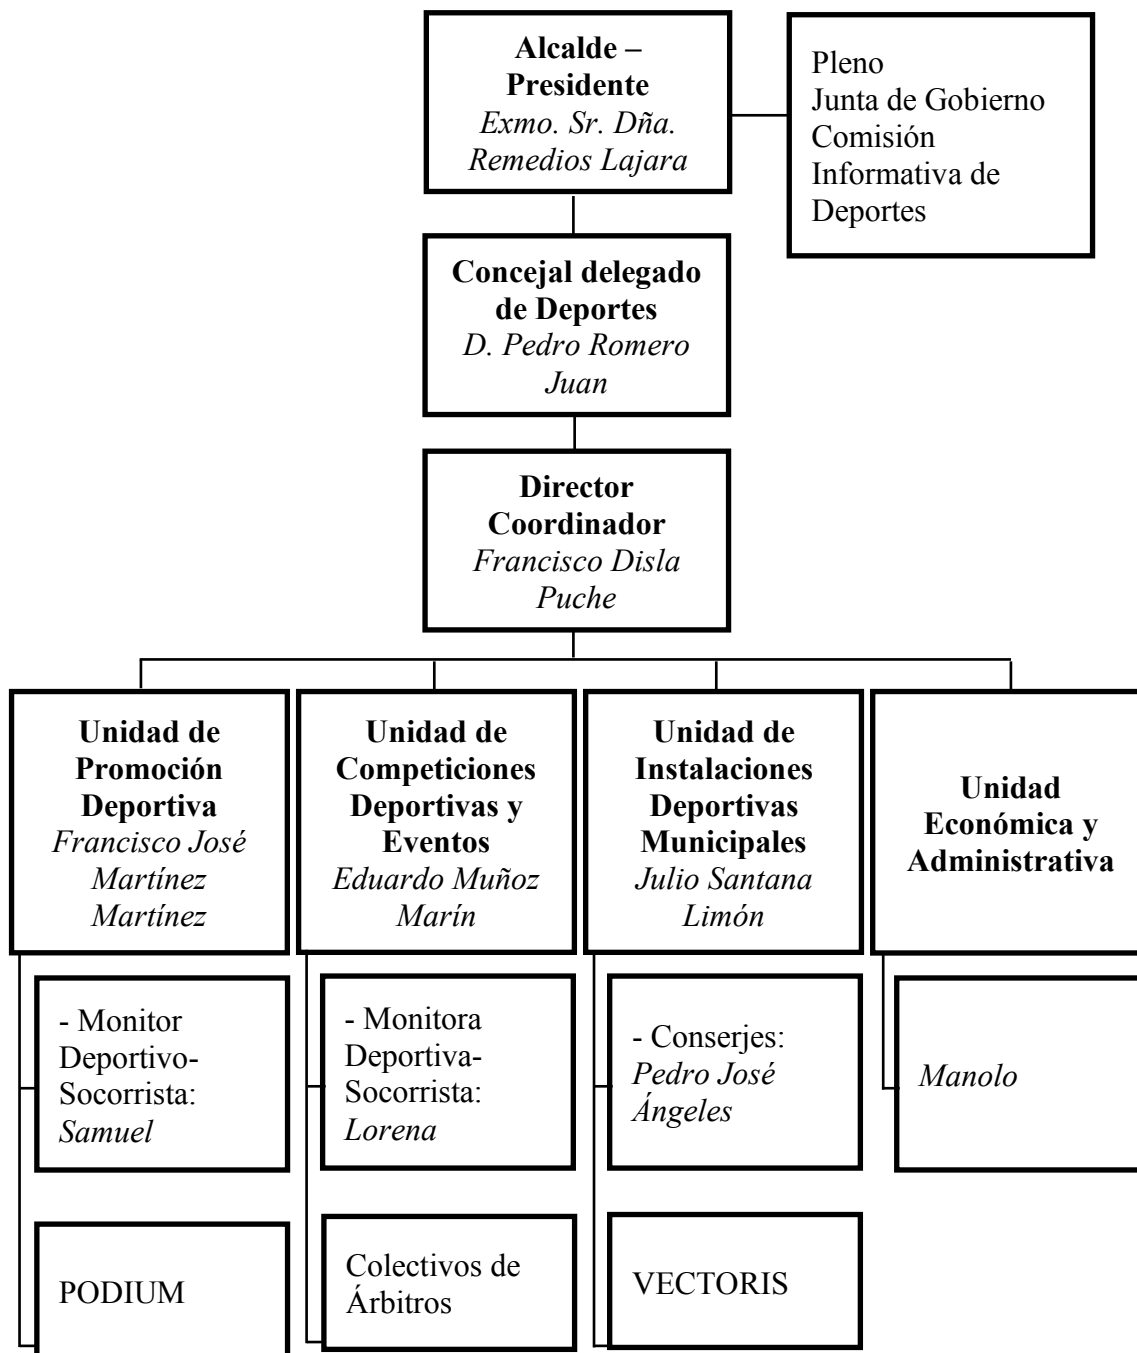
**Alcalde – Presidente**
*Exmo. Sr. Dña. Remedios Lajara*

Pleno
Junta de Gobierno
Comisión Informativa de Deportes

**Concejal delegado de Deportes**
*D. Pedro Romero Juan*

**Director Coordinador**
*Francisco Disla Puche*

**Unidad de Promoción Deportiva**
*Francisco José Martínez Martínez*

- Monitor Deportivo-Socorrista: *Samuel*

PODIUM

**Unidad de Competiciones Deportivas y Eventos**
*Eduardo Muñoz Marín*

- Monitora Deportiva-Socorrista: *Lorena*

Colectivos de Árbitros

**Unidad de Instalaciones Deportivas Municipales**
*Julio Santana Limón*

- Conserjes: *Pedro José Ángeles*

VECTORIS

**Unidad Económica y Administrativa**

*Manolo*